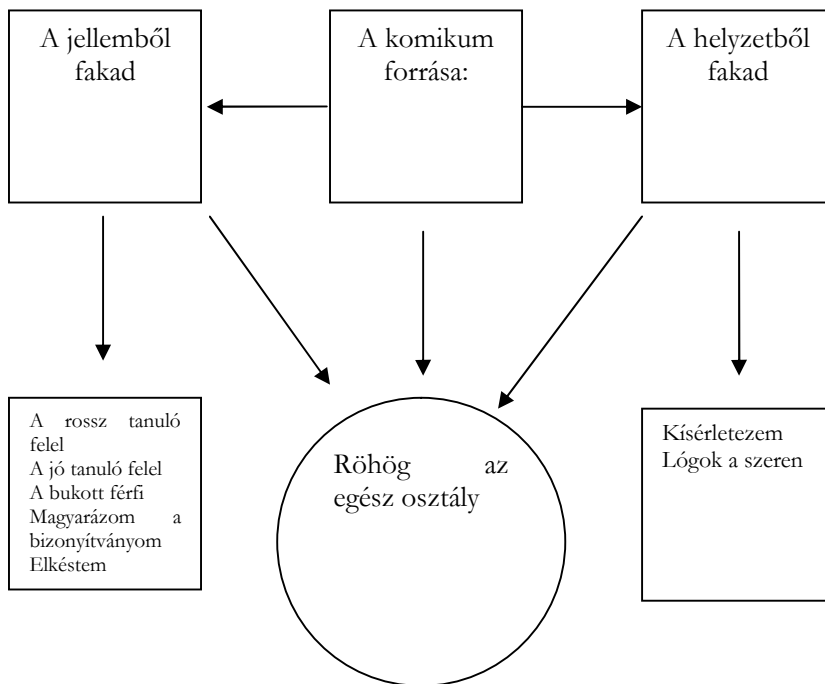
A jellemből fakad

A komikum forrása:

A helyzetből fakad

A rossz tanuló felel
A jó tanuló felel
A bukott férfi
Magyarázom a bizonyítványom
Elkéstem

Röhög az egész osztály

Kísérletezem
Lógok a szeren